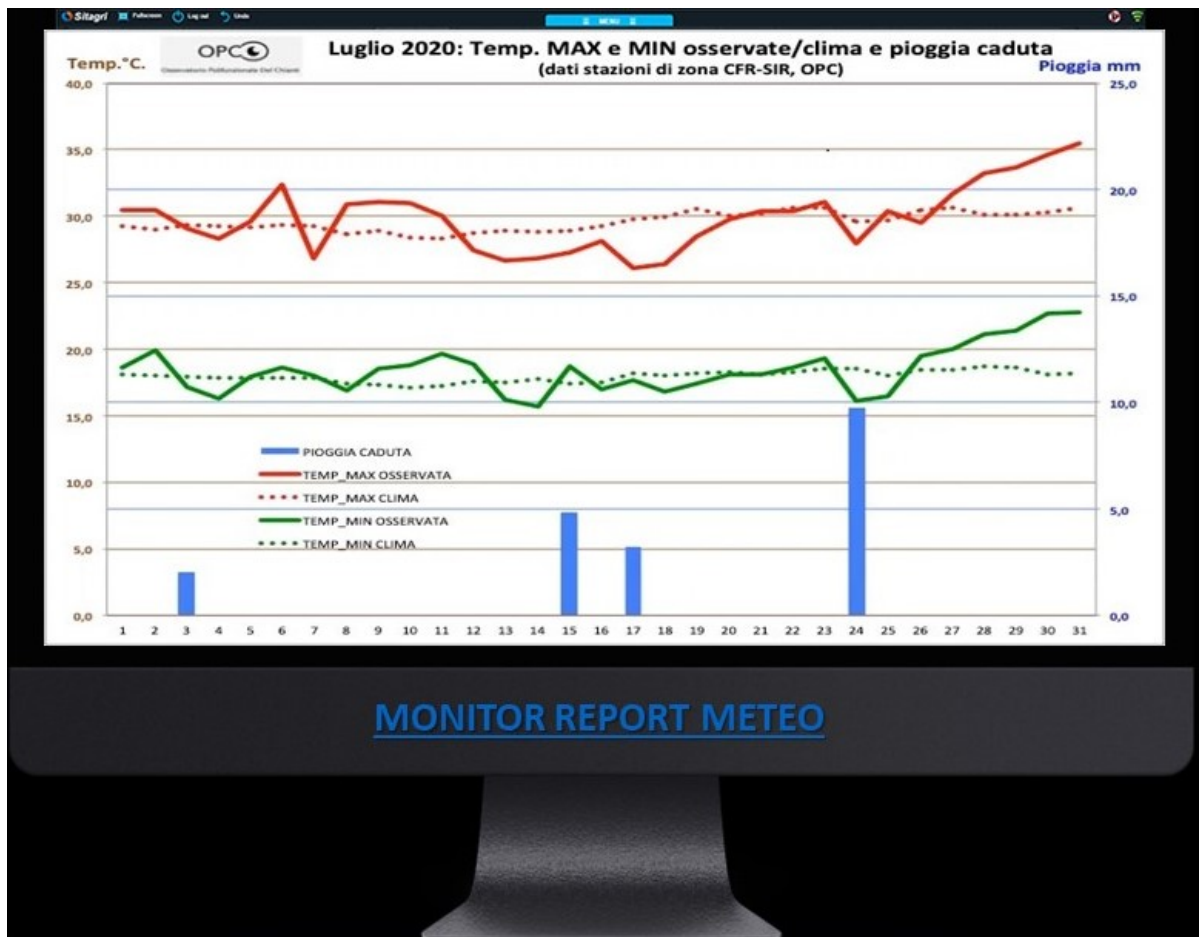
Sitagri Fullscreen Log out Undo

MENU

Temp.°C.

OPC

Osservatorio Polifunzionale Del Chianti

Luglio 2020: Temp. MAX e MIN osservate/clima e pioggia caduta
(dati stazioni di zona CFR-SIR, OPC)

Pioggia mm

40,0
35,0
30,0
25,0
20,0
15,0
10,0
5,0
0,0

25,0
20,0
15,0
10,0
5,0
0,0

PIOGGIA CADUTA
TEMP_MAX OSSERVATA
TEMP_MAX CLIMA
TEMP_MIN OSSERVATA
TEMP_MIN CLIMA

1 2 3 4 5 6 7 8 9 10 11 12 13 14 15 16 17 18 19 20 21 22 23 24 25 26 27 28 29 30 31

MONITOR REPORT METEO